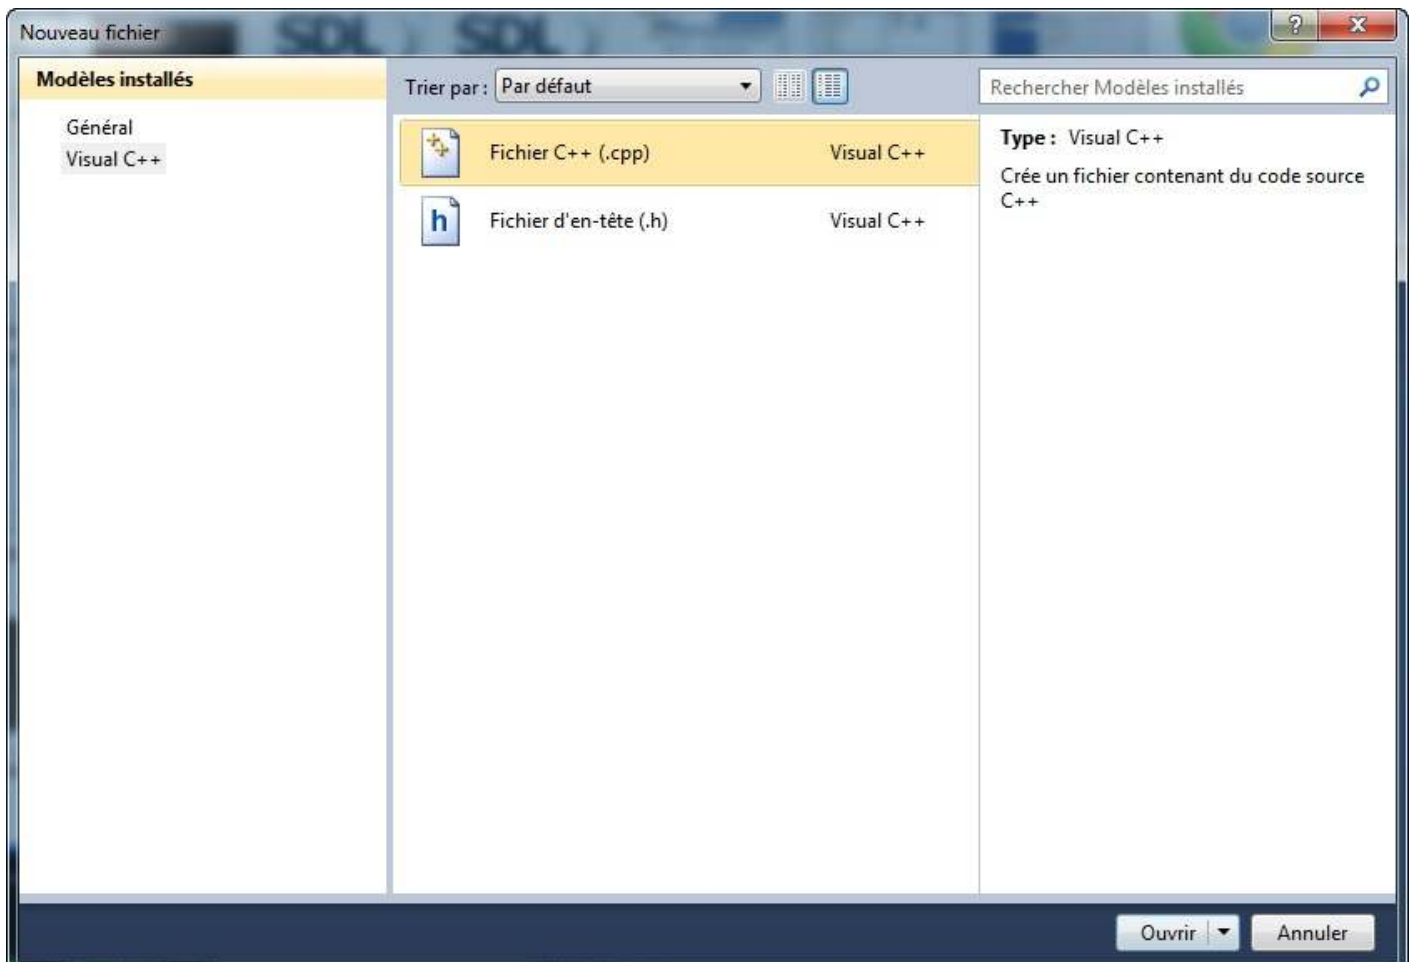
Nouveau fichier

?

Modèles installés

Général
Visual C++

Trier par : Par défaut

Rechercher Modèles installés

Fichier C++ (.cpp) Visual C++

h Fichier d'en-tête (.h) Visual C++

Type : Visual C++

Crée un fichier contenant du code source C++

Ouvrir

Annuler